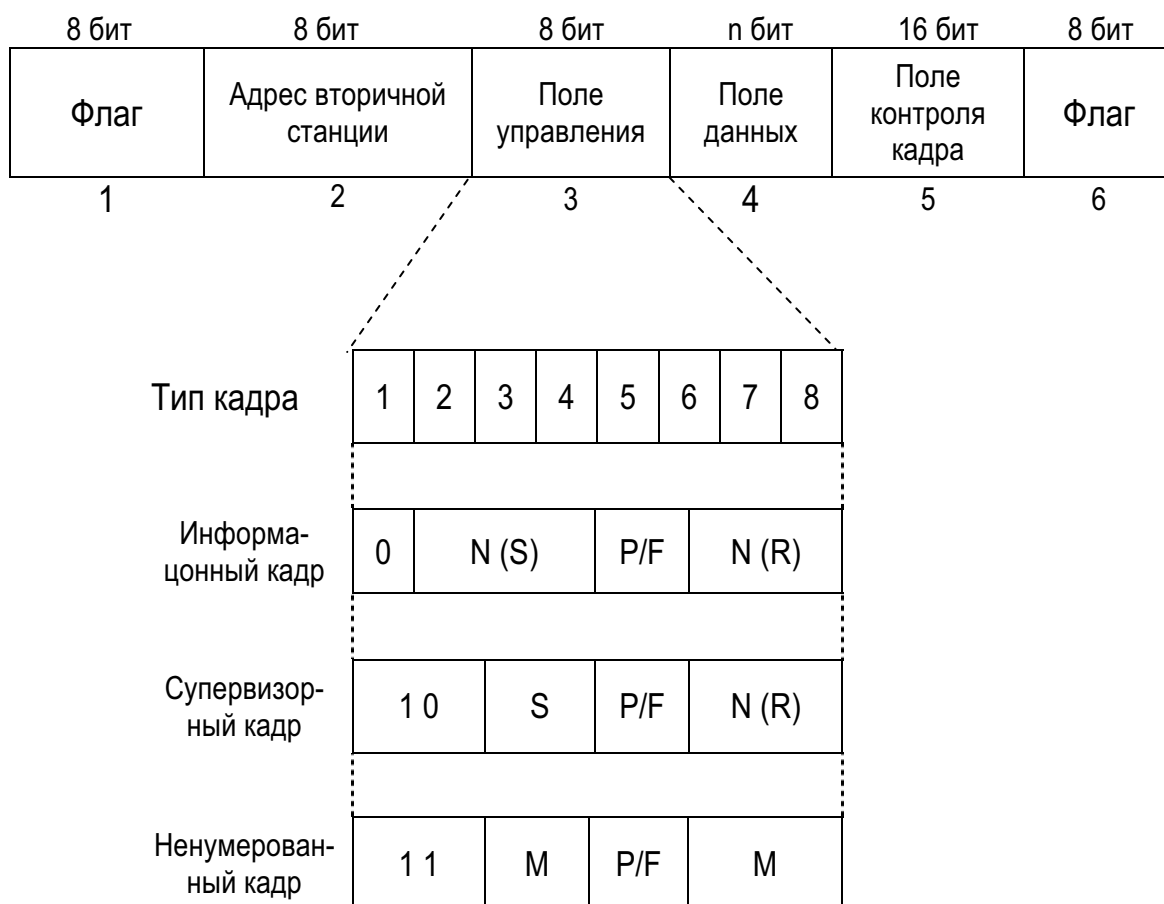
| 8 бит | 8 бит | 8 бит | n бит | 16 бит | 8 бит |
|---|---|---|---|---|---|
| Флаг | Адрес вторичной станции | Поле управления | Поле данных | Поле контроля кадра | Флаг |
| 1 | 2 | 3 | 4 | 5 | 6 |

Тип кадра: 1 2 3 4 5 6 7 8

Информационный кадр: 0 N (S) P/F N (R)

Супервизорный кадр: 1 0 S P/F N (R)

Ненумерованный кадр: 1 1 M P/F M